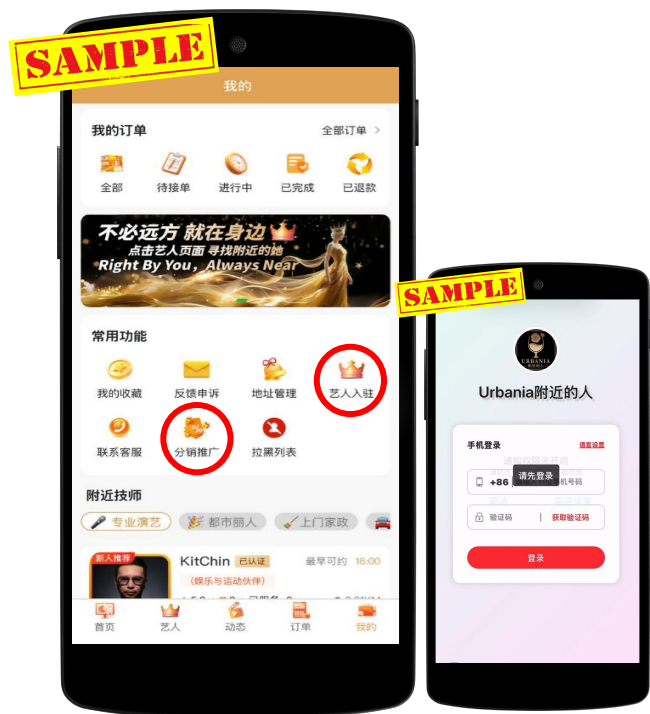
SAMPLE

我的

我的订单

全部订单 >

全部

待接单

进行中

已完成

已退款

不必远方 就在身边

点击艺人页面 寻找附近的她

Right By You, Always Near

常用功能

我的收藏

反馈申诉

地址管理

艺人入驻

联系客服

分销推广

拉黑列表

附近技师

专业演艺

都市丽人

上门家政

新人推荐

KitChin

已认证

最早可约

16:00

(娱乐与运动伙伴)

首页

艺人

动态

订单

我的

SAMPLE

URBANIA

Urbania附近的人

手机登录

语言设置

+86

请先登录

手机号码

验证码

获取验证码

登录